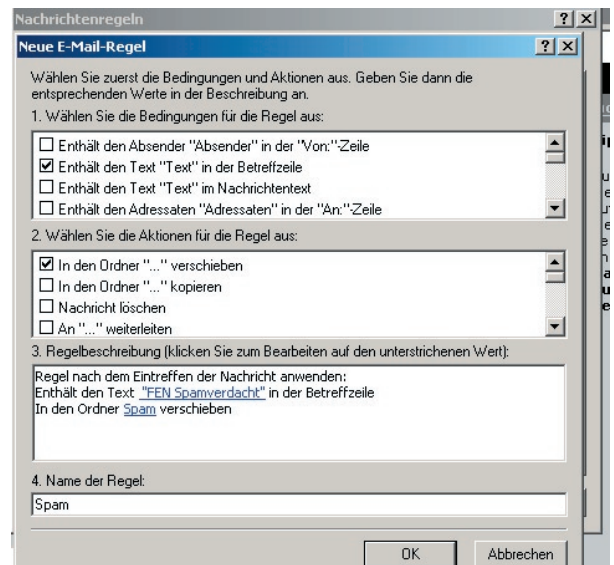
Nachrichtenregeln

Neue E-Mail-Regel

Wählen Sie zuerst die Bedingungen und Aktionen aus. Geben Sie dann die entsprechenden Werte in der Beschreibung an.

1. Wählen Sie die Bedingungen für die Regel aus:

☐ Enthält den Absender "Absender" in der "Von:"-Zeile
☑ Enthält den Text "Text" in der Betreffzeile
☐ Enthält den Text "Text" im Nachrichtentext
☐ Enthält den Adressaten "Adressaten" in der "An:"-Zeile

2. Wählen Sie die Aktionen für die Regel aus:

☑ In den Ordner "..." verschieben
☐ In den Ordner "..." kopieren
☐ Nachricht löschen
☐ An "..." weiterleiten

3. Regelbeschreibung (klicken Sie zum Bearbeiten auf den unterstrichenen Wert):

Regel nach dem Eintreffen der Nachricht anwenden:
Enthält den Text "FEN Spamverdacht" in der Betreffzeile
In den Ordner Spam verschieben

4. Name der Regel:

Spam

OK Abbrechen